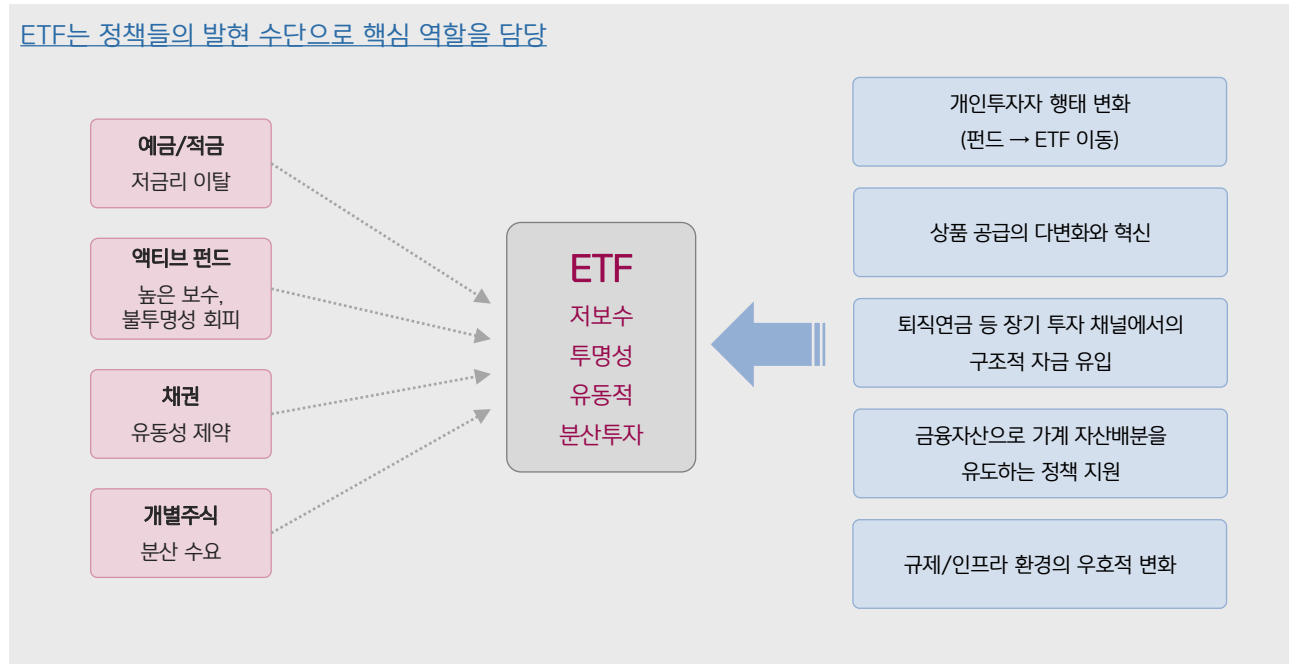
ETF는 정책들의 발현 수단으로 핵심 역할을 담당

예금/적금
저금리 이탈

액티브 펀드
높은 보수,
불투명성 회피

채권
유동성 제약

개별주식
분산 수요

ETF
저보수
투명성
유동적
분산투자

개인투자자 행태 변화
(펀드 → ETF 이동)

상품 공급의 다변화와 혁신

퇴직연금 등 장기 투자 채널에서의
구조적 자금 유입

금융자산으로 가계 자산배분을
유도하는 정책 지원

규제/인프라 환경의 우호적 변화